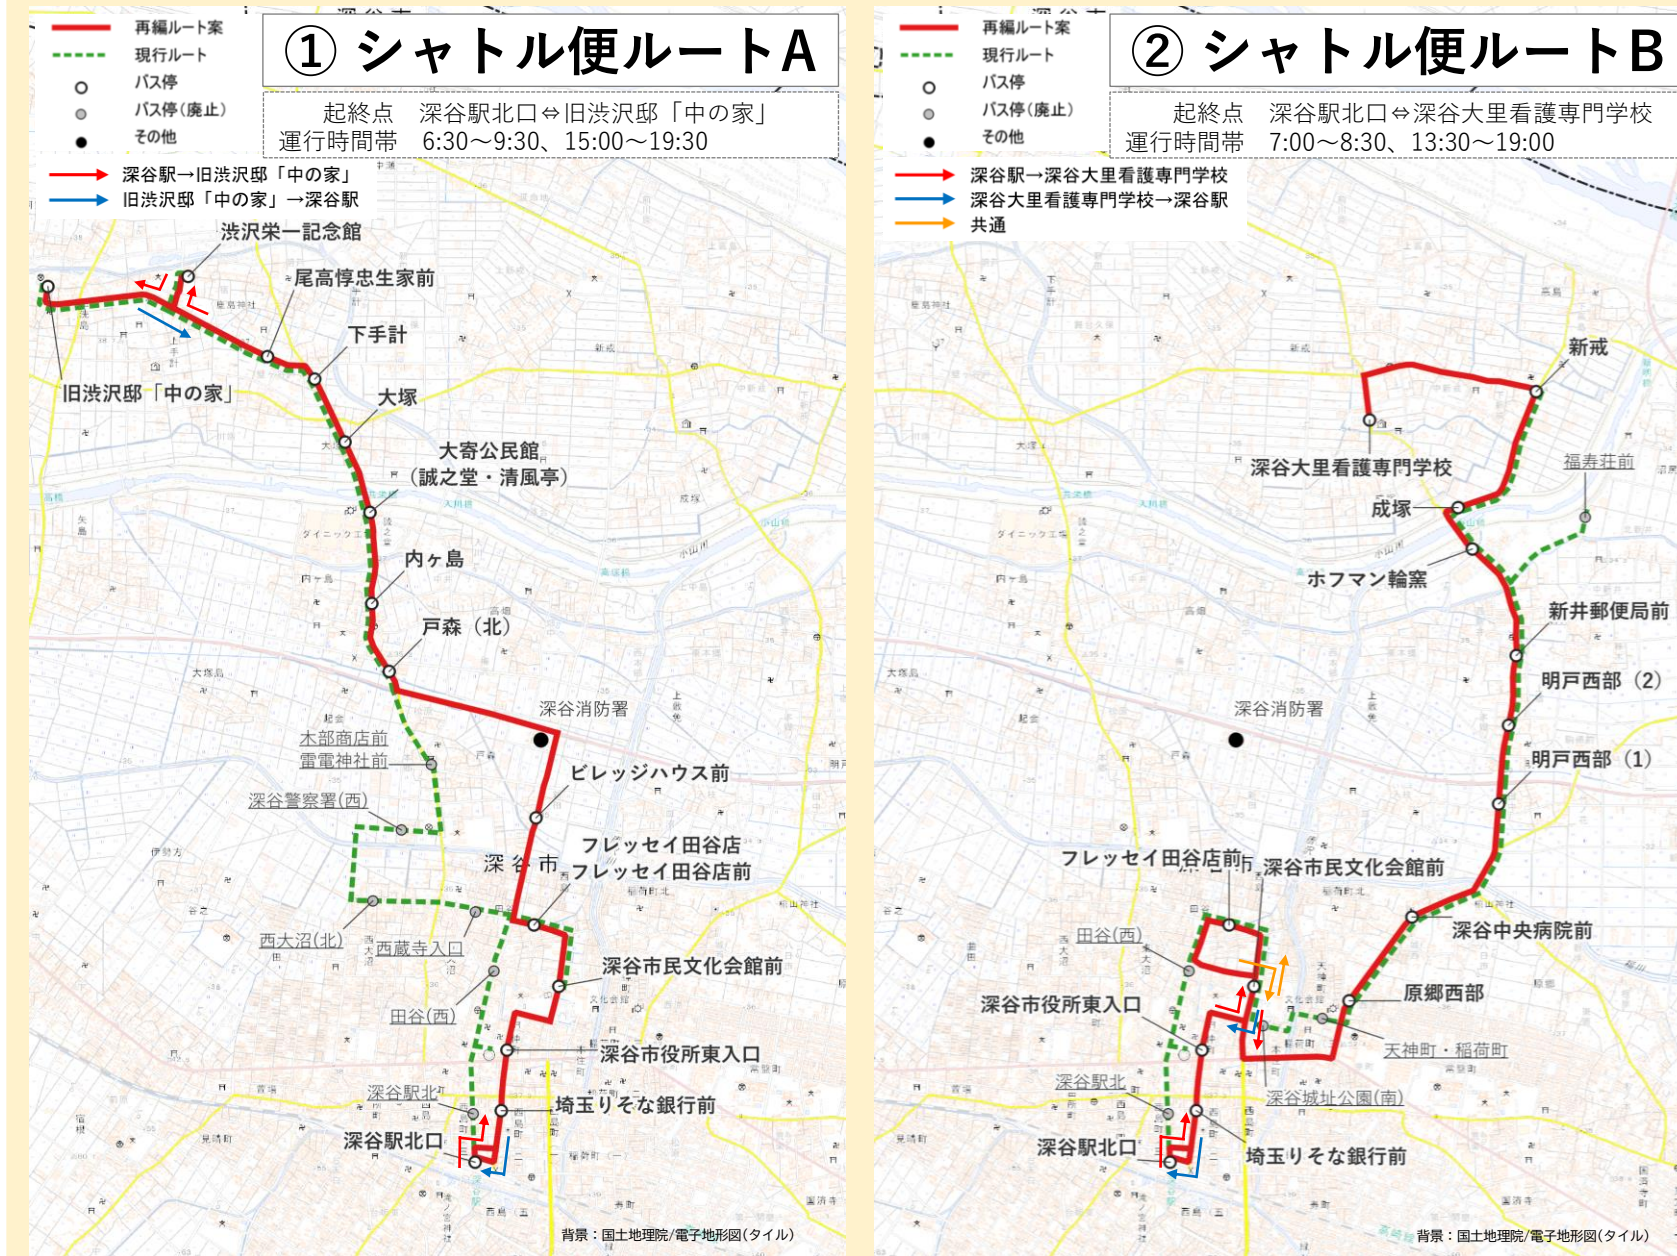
再編ルート案
現行ルート
バス停
バス停(廃止)
その他

① シャトル便ルートA

起終点 深谷駅北口⇔旧渋沢邸「中の家」
運行時間帯 6:30～9:30、15:00～19:30

深谷駅→旧渋沢邸「中の家」
旧渋沢邸「中の家」→深谷駅

渋沢栄一記念館
尾高惇忠生家前
下手計
旧渋沢邸「中の家」
大塚
大寄公民館（誠之堂・清風亭）
内ヶ島
戸森（北）
深谷消防署
太部商店前
雷電神社前
深谷警察署(西)
ビレッジハウス前
フレッセイ田谷店
深谷市
フレッセイ田谷店前
西大沼(北)
西蔵寺入口
深谷市民文化会館前
田谷(西)
深谷市役所東入口
深谷駅北
埼玉りそな銀行前
深谷駅北口
背景：国土地理院/電子地形図(タイル)

再編ルート案
現行ルート
バス停
バス停(廃止)
その他

② シャトル便ルートB

起終点 深谷駅北口⇔深谷大里看護専門学校
運行時間帯 7:00～8:30、13:30～19:00

深谷駅→深谷大里看護専門学校
深谷大里看護専門学校→深谷駅
共通

新戒
福寿荘前
深谷大里看護専門学校
成塚
ホフマン輪窯
新井郵便局前
明戸西部（2）
深谷消防署
明戸西部（1）
フレッセイ田谷店前
深谷市民文化会館前
深谷中央病院前
田谷(西)
原郷西部
深谷市役所東入口
天神町・稲荷町
深谷駅北
深谷城址公園(南)
深谷駅北口
埼玉りそな銀行前
背景：国土地理院/電子地形図(タイル)